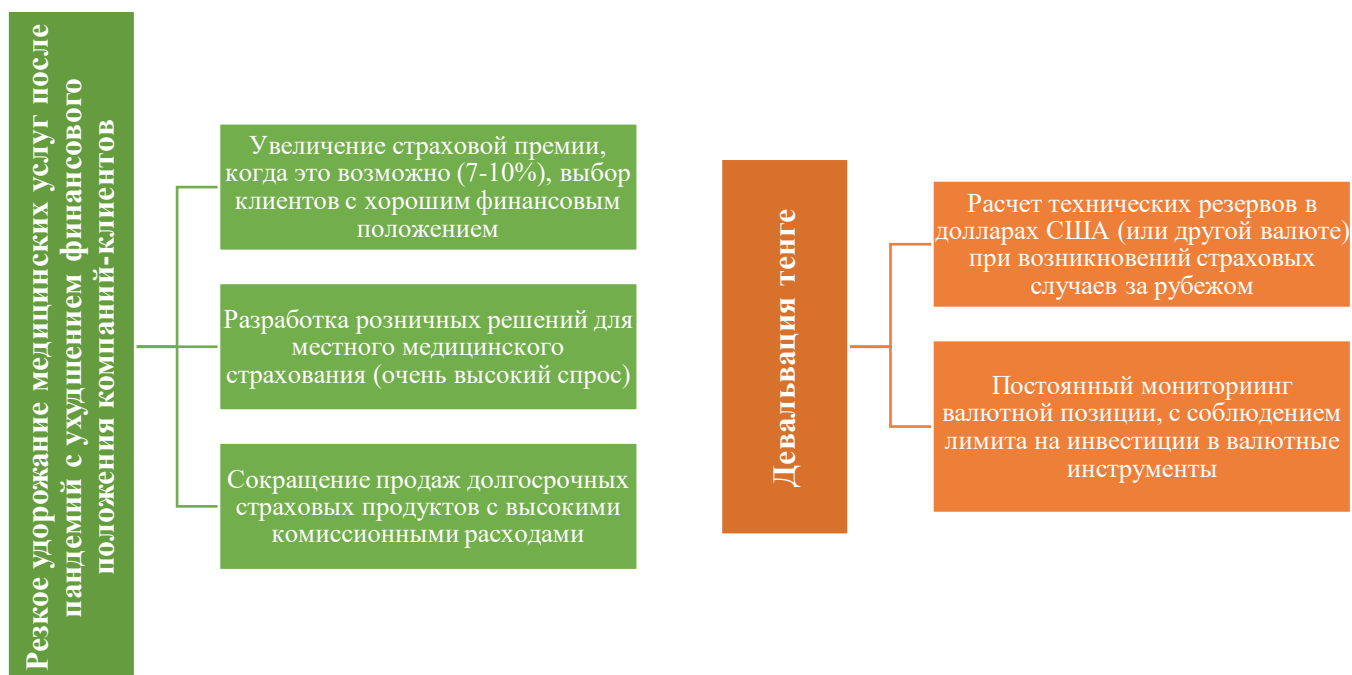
Резкое удорожание медицинских услуг после пандемий с ухудшением финансового положения компаний-клиентов

Увеличение страховой премии, когда это возможно (7-10%), выбор клиентов с хорошим финансовым положением

Разработка розничных решений для местного медицинского страхования (очень высокий спрос)

Сокращение продаж долгосрочных страховых продуктов с высокими комиссионными расходами

Девальвация тенге

Расчет технических резервов в долларах США (или другой валюте) при возникновений страховых случаев за рубежом

Постоянный мониториинг валютной позиции, с соблюдением лимита на инвестиции в валютные инструменты